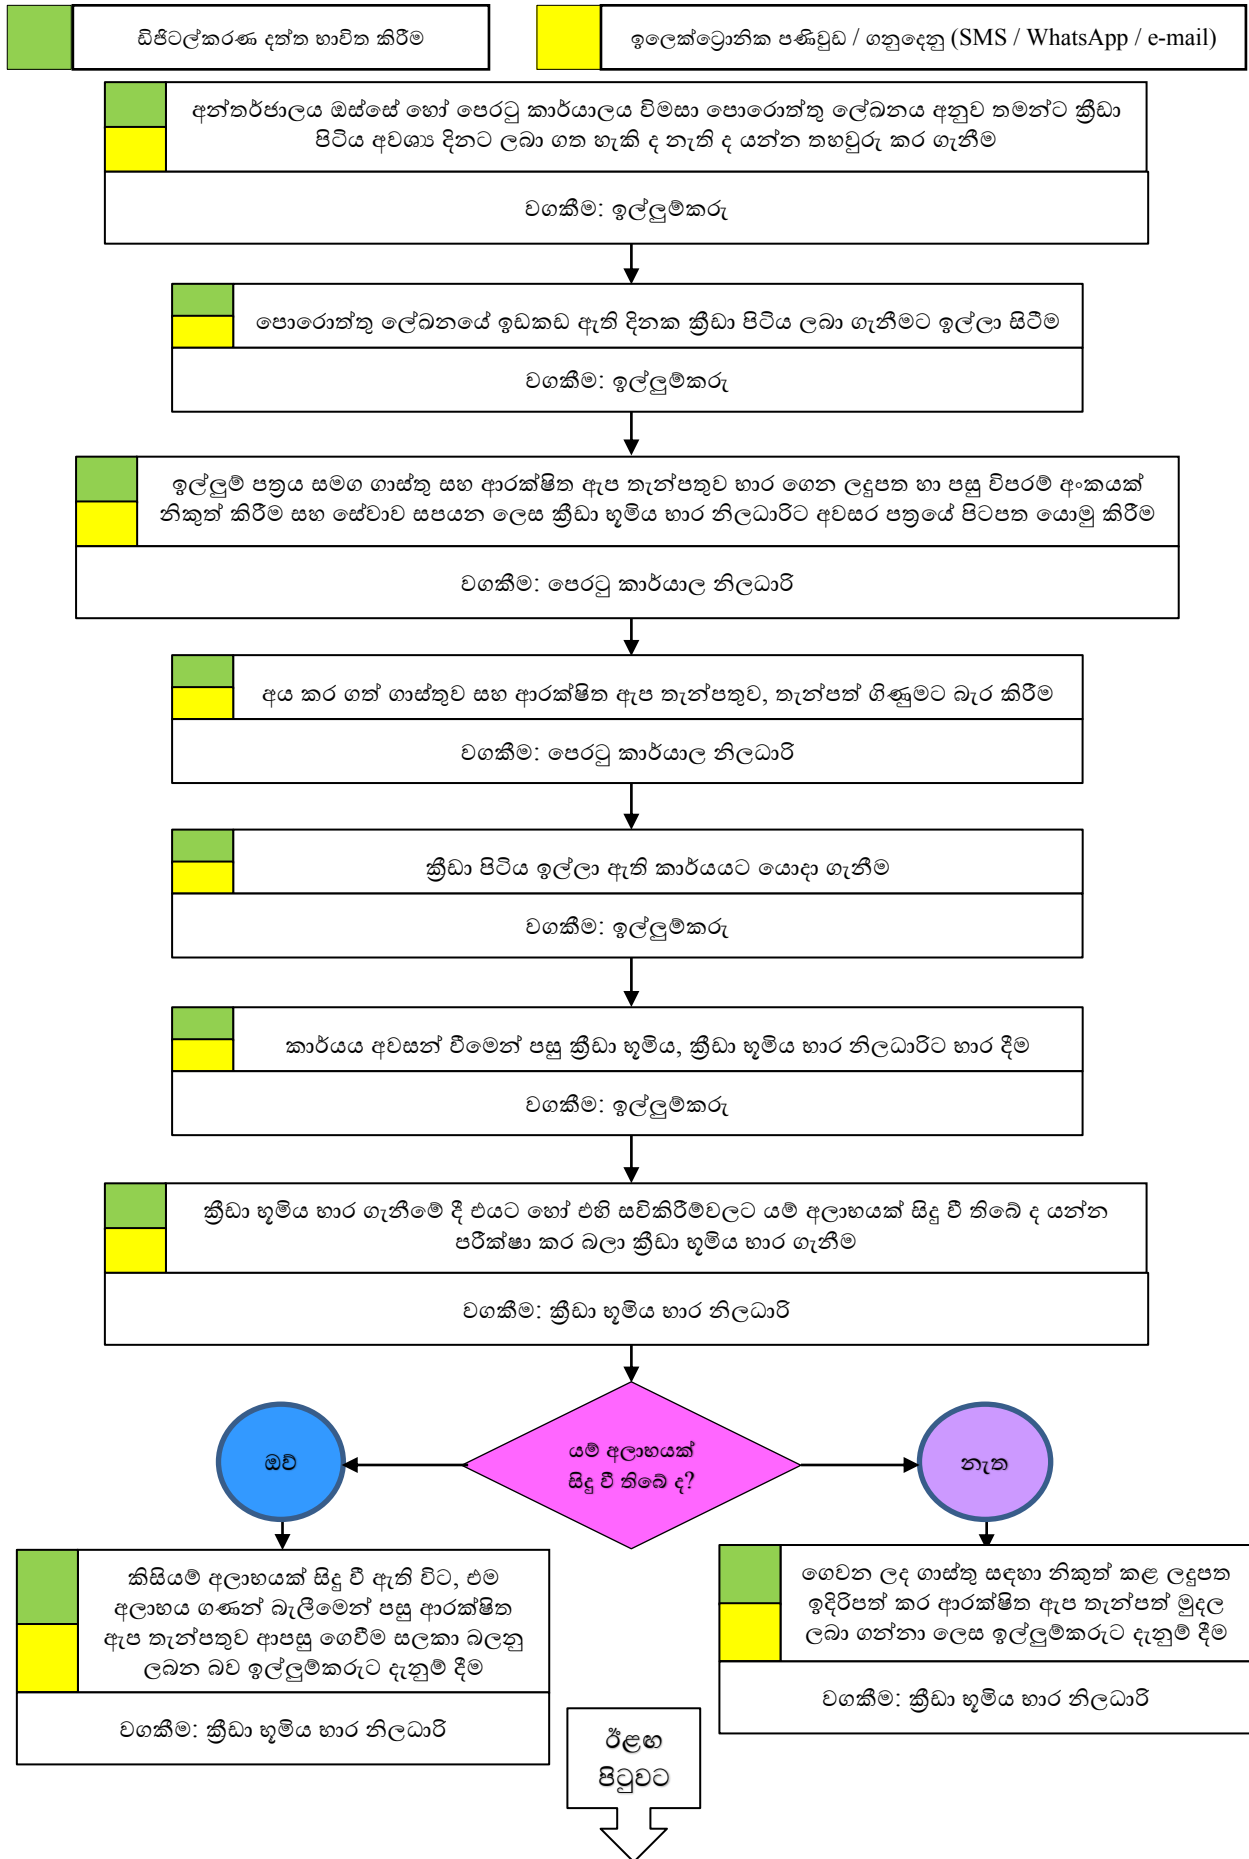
ඩිජිටල්කරණ දත්ත භාවිත කිරීම

ඉලෙක්ට්‍රොනික පණිවුඩ / ගනුදෙනු (SMS / WhatsApp / e-mail)

අන්තර්ජාලය ඔස්සේ හෝ පෙරටු කාර්යාලය විමසා පොරොත්තු ලේඛනය අනුව තමන්ට ක්‍රීඩා පිටිය අවශ්‍ය දිනට ලබා ගත හැකි ද නැති ද යන්න තහවුරු කර ගැනීම

වගකීම: ඉල්ලුම්කරු

පොරොත්තු ලේඛනයේ ඉඩකඩ ඇති දිනක ක්‍රීඩා පිටිය ලබා ගැනීමට ඉල්ලා සිටීම

වගකීම: ඉල්ලුම්කරු

ඉල්ලුම් පත්‍රය සමග ගාස්තු සහ ආරක්ෂිත ඇප තැන්පතුව භාර ගෙන ලදුපත හා පසු විපරම් අංකයක් නිකුත් කිරීම සහ සේවාව සපයන ලෙස ක්‍රීඩා භූමිය භාර නිලධාරිට අවසර පත්‍රයේ පිටපත යොමු කිරීම

වගකීම: පෙරටු කාර්යාල නිලධාරි

අය කර ගත් ගාස්තුව සහ ආරක්ෂිත ඇප තැන්පතුව, තැන්පත් ගිණුමට බැර කිරීම

වගකීම: පෙරටු කාර්යාල නිලධාරි

ක්‍රීඩා පිටිය ඉල්ලා ඇති කාර්යයට යොදා ගැනීම

වගකීම: ඉල්ලුම්කරු

කාර්යය අවසන් වීමෙන් පසු ක්‍රීඩා භූමිය, ක්‍රීඩා භූමිය භාර නිලධාරිට භාර දීම

වගකීම: ඉල්ලුම්කරු

ක්‍රීඩා භූමිය භාර ගැනීමේ දී එයට හෝ එහි සවිකිරීම්වලට යම් අලාභයක් සිදු වී තිබේ ද යන්න පරීක්ෂා කර බලා ක්‍රීඩා භූමිය භාර ගැනීම

වගකීම: ක්‍රීඩා භූමිය භාර නිලධාරි

යම් අලාභයක් සිදු වී තිබේ ද?

ඔව්

නැත

කිසියම් අලාභයක් සිදු වී ඇති විට, එම අලාභය ගණන් බැලීමෙන් පසු ආරක්ෂිත ඇප තැන්පතුව ආපසු ගෙවීම සලකා බලනු ලබන බව ඉල්ලුම්කරුට දැනුම් දීම

වගකීම: ක්‍රීඩා භූමිය භාර නිලධාරි

ඊළඟ පිටුවට

ගෙවන ලද ගාස්තු සඳහා නිකුත් කළ ලදුපත ඉදිරිපත් කර ආරක්ෂිත ඇප තැන්පත් මුදල ලබා ගන්නා ලෙස ඉල්ලුම්කරුට දැනුම් දීම

වගකීම: ක්‍රීඩා භූමිය භාර නිලධාරි